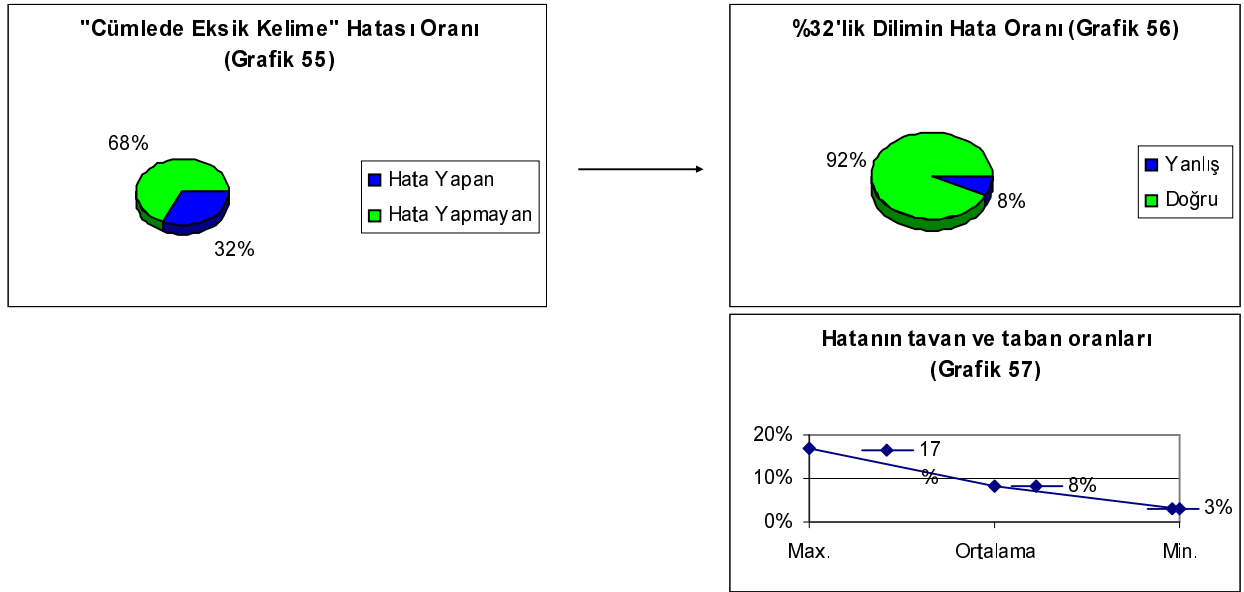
"Cümlede Eksik Kelime" Hatası Oranı (Grafik 55)

68%

32%

Hata Yapan
Hata Yapmayan

%32'lik Dilimin Hata Oranı (Grafik 56)

92%

8%

Yanlış
Doğru

Hatanın tavan ve taban oranları (Grafik 57)

20%
10%
0%

17 %
8%
3%

Max.
Ortalama
Min.